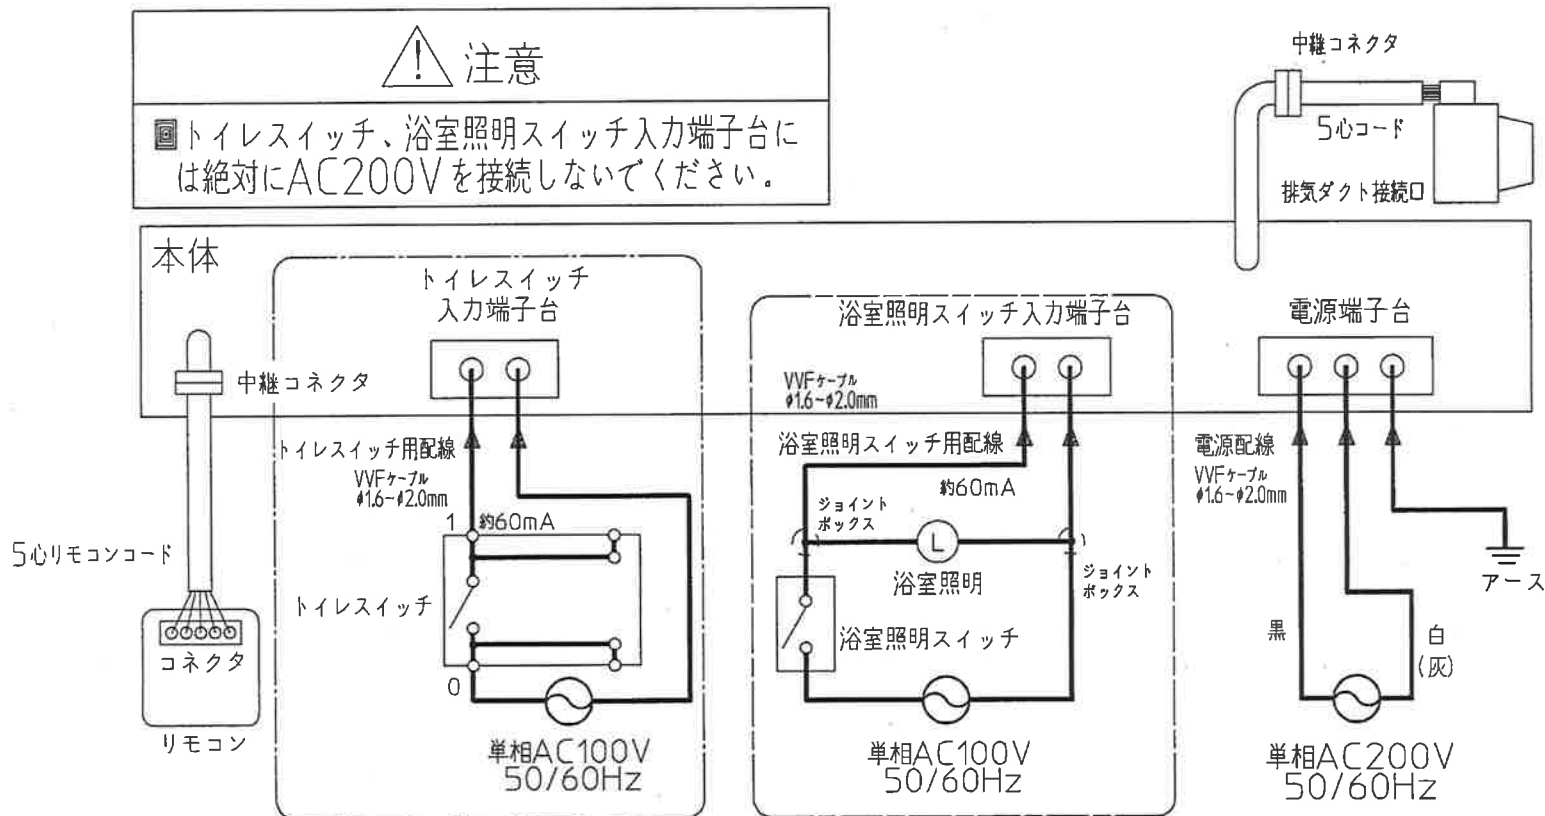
⚠ 注意

◙トイレスイッチ、浴室照明スイッチ入力端子台には絶対にAC200Vを接続しないでください。

中継コネクタ
5心コード
排気ダクト接続口

本体

トイレスイッチ
入力端子台

浴室照明スイッチ入力端子台

電源端子台

中継コネクタ

VVFケーブル
φ1.6~φ2.0mm

トイレスイッチ用配線
VVFケーブル
φ1.6~φ2.0mm

浴室照明スイッチ用配線

電源配線
VVFケーブル
φ1.6~φ2.0mm

約60mA

1 約60mA

ジョイントボックス

L

ジョイントボックス

5心リモコンコード

トイレスイッチ

浴室照明

浴室照明スイッチ

アース

コネクタ

黒

白
(灰)

0

リモコン

単相AC100V
50/60Hz

単相AC100V
50/60Hz

単相AC200V
50/60Hz